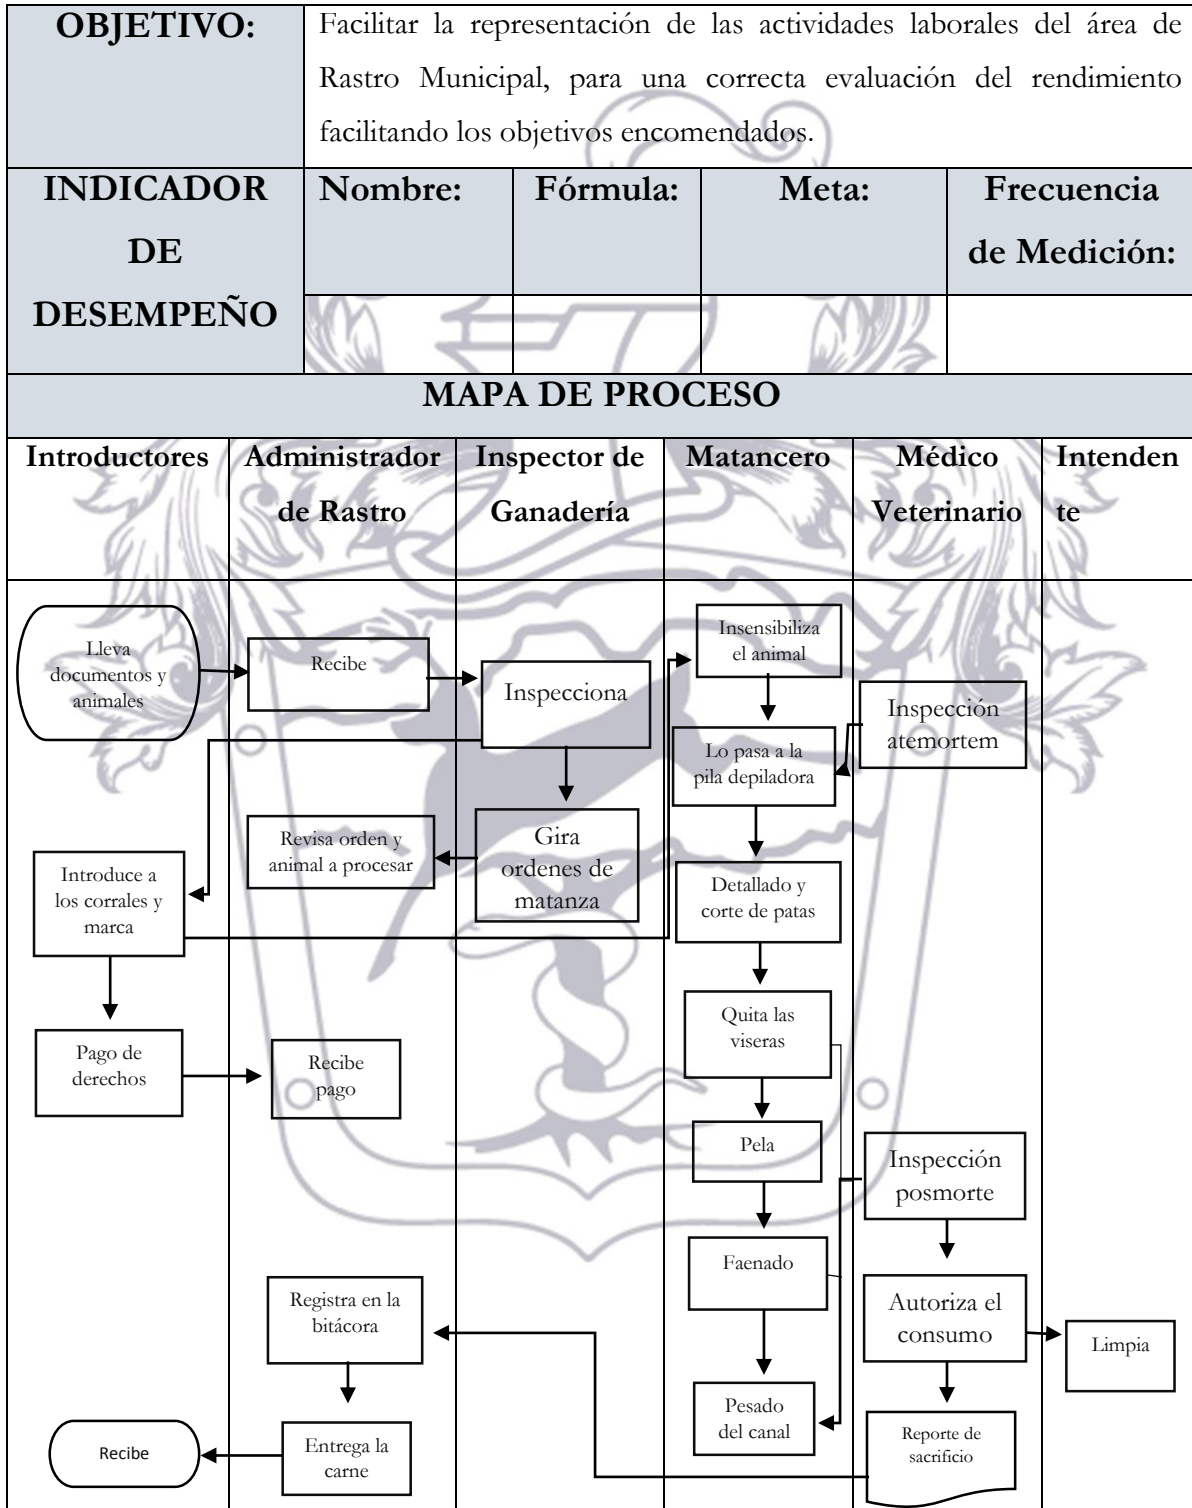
| OBJETIVO: | Facilitar la representación de las actividades laborales del área de Rastro Municipal, para una correcta evaluación del rendimiento facilitando los objetivos encomendados. | | | |
|---|---|---|---|---|
| INDICADOR DE DESEMPEÑO | Nombre: | Fórmula: | Meta: | Frecuencia de Medición: |
| | | | | |

MAPA DE PROCESO

| Introductores | Administrador de Rastro | Inspector de Ganadería | Matancero | Médico Veterinario | Intendente |
|---|---|---|---|---|---|

Lleva documentos y animales

Recibe

Inspecciona

Insensibiliza el animal

Inspección atemortem

Lo pasa a la pila depiladora

Revisa orden y animal a procesar

Gira ordenes de matanza

Introduce a los corrales y marca

Detallado y corte de patas

Quita las viseras

Pago de derechos

Recibe pago

Pela

Inspección posmorte

Faenado

Registra en la bitácora

Autoriza el consumo

Limpia

Pesado del canal

Recibe

Entrega la carne

Reporte de sacrificio